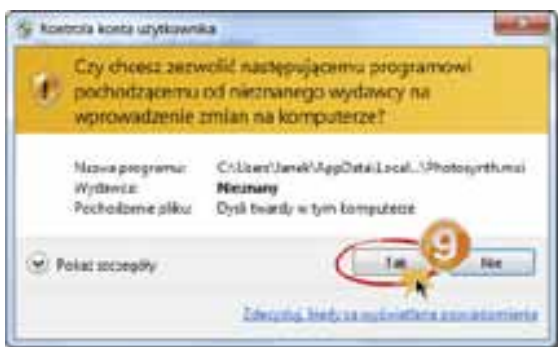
Kontrola konta użytkownika

Czy chcesz zezwolić następującemu programowi pochodzącemu od nieznanego wydawcy na wprowadzenie zmian na komputerze?

Nazwa programu: C:\Users\Janek\AppData\Local...\Photosynth.msi
Wydawca: Nieznany
Pochodzenie pliku: Dysk twardy w tym komputerze

Pokaż szczegóły

Tak

9

Nie

Zmień, kiedy są wyświetlane powiadomienia